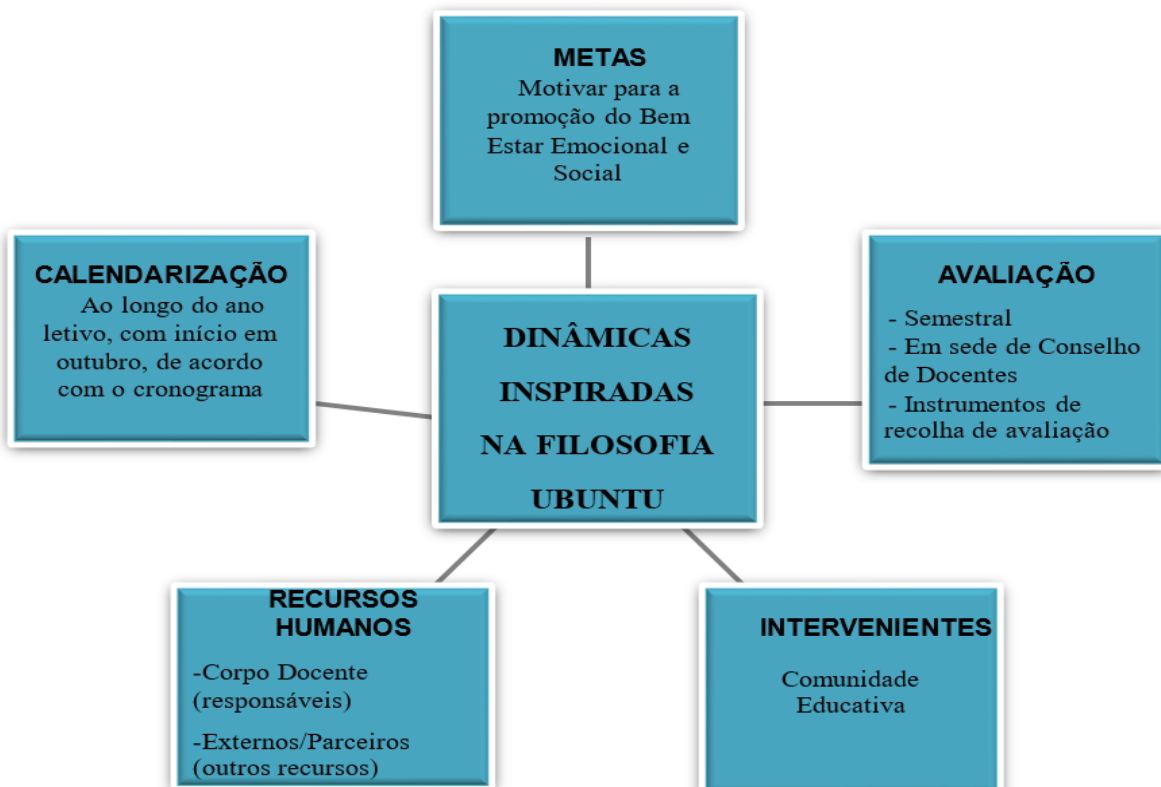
METAS
Motivar para a promoção do Bem Estar Emocional e Social

CALENDARIZAÇÃO
Ao longo do ano letivo, com início em outubro, de acordo com o cronograma

DINÂMICAS INSPIRADAS NA FILOSOFIA UBUNTU

AVALIAÇÃO
- Semestral
- Em sede de Conselho de Docentes
- Instrumentos de recolha de avaliação

RECURSOS HUMANOS
-Corpo Docente (responsáveis)
-Externos/Parceiros (outros recursos)

INTERVENIENTES
Comunidade Educativa